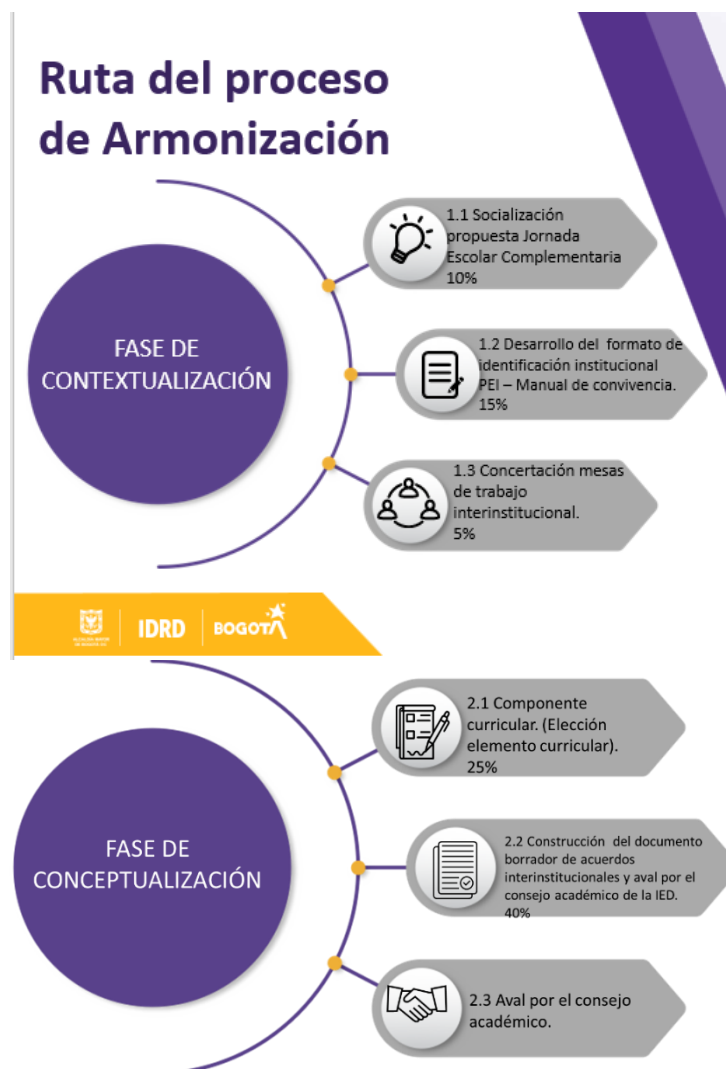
Ruta del proceso de Armonización

FASE DE CONTEXTUALIZACIÓN

1.1 Socialización propuesta Jornada Escolar Complementaria 10%

1.2 Desarrollo del formato de identificación institucional PEI – Manual de convivencia. 15%

1.3 Concertación mesas de trabajo interinstitucional. 5%

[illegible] | IDRD | BOGOTÁ

FASE DE CONCEPTUALIZACIÓN

2.1 Componente curricular. (Elección elemento curricular). 25%

2.2 Construcción del documento borrador de acuerdos interinstitucionales y aval por el consejo académico de la IED. 40%

2.3 Aval por el consejo académico.